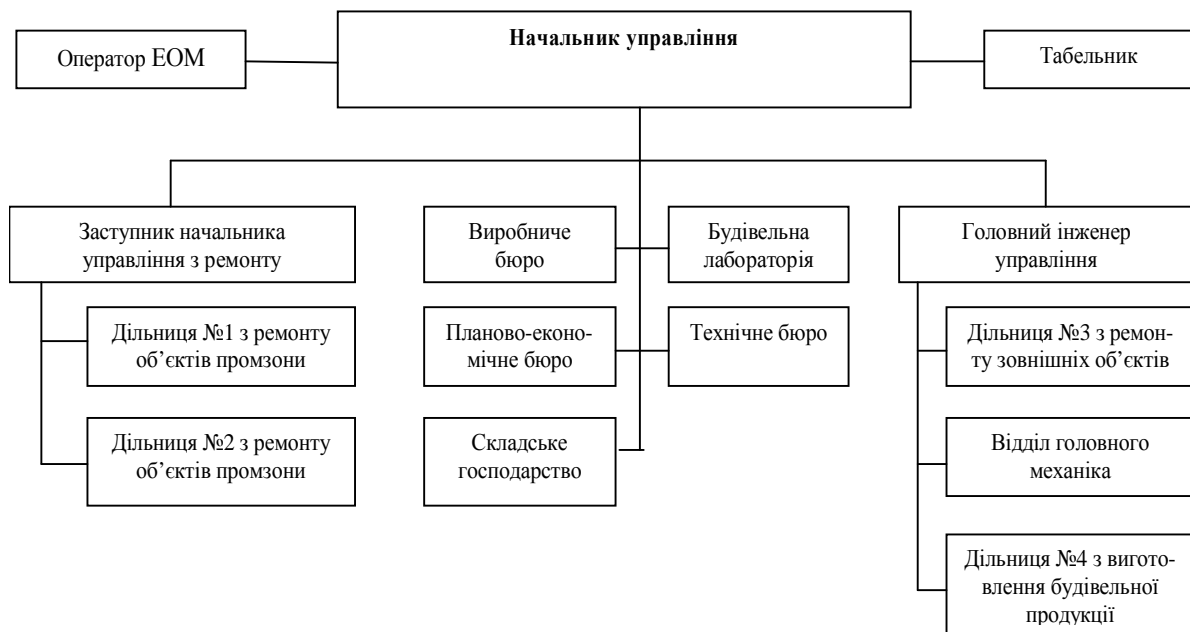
Оператор ЕОМ

Начальник управління

Табельник

Заступник начальника управління з ремонту

Виробниче бюро

Будівельна лабораторія

Головний інженер управління

Дільниця №1 з ремонту об’єктів промзони

Планово-економічне бюро

Технічне бюро

Дільниця №3 з ремонту зовнішніх об’єктів

Дільниця №2 з ремонту об’єктів промзони

Складське господарство

Відділ головного механіка

Дільниця №4 з виготовлення будівельної продукції